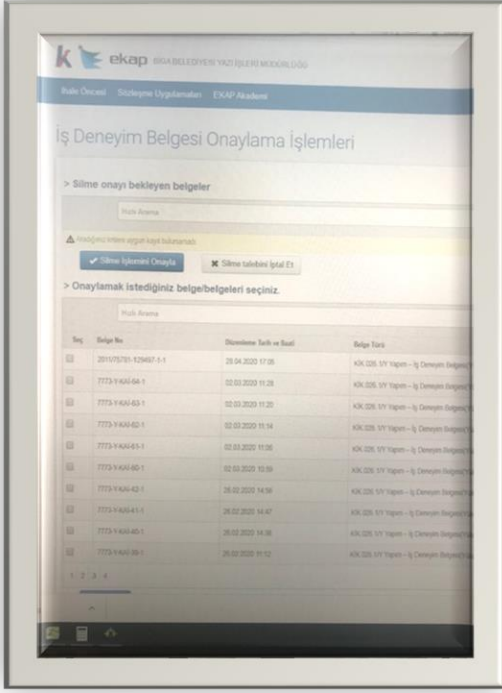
ekap BİGA BELEDİYESİ YAZI İŞLERİ MÜDÜRLÜĞÜ

İhale Öncesi Sözleşme Uygulamaları EKAP Akademi

İş Deneyim Belgesi Onaylama İşlemleri

> Silme onayı bekleyen belgeler

Hızlı Arama

Aradığınız kriterlere uygun kayıt bulunamadı.

Silme İşlemini Onayla | Silme talebini İptal Et

> Onaylamak istediğiniz belge/belgeleri seçiniz.

Hızlı Arama

| Seç | Belge No | Düzenleme Tarih ve Saati | Belge Türü |
|---|---|---|---|
| | 2015/75781-129497-1-1 | 29.04.2020 17:05 | KİK 026. 1/Y Yapım – İş Deneyim Belgesi |
| | 7773-Y-KAI-84-1 | 02.03.2020 11:29 | KİK 026. 1/Y Yapım – İş Deneyim Belgesi |
| | 7773-Y-KAI-83-1 | 02.03.2020 11:20 | KİK 026. 1/Y Yapım – İş Deneyim Belgesi |
| | 7773-Y-KAI-82-1 | 02.03.2020 11:14 | KİK 026. 1/Y Yapım – İş Deneyim Belgesi |
| | 7773-Y-KAI-81-1 | 02.03.2020 11:06 | KİK 026. 1/Y Yapım – İş Deneyim Belgesi |
| | 7773-Y-KAI-80-1 | 02.03.2020 10:59 | KİK 026. 1/Y Yapım – İş Deneyim Belgesi |
| | 7773-Y-KAI-62-1 | 26.02.2020 14:59 | KİK 026. 1/Y Yapım – İş Deneyim Belgesi |
| | 7773-Y-KAI-61-1 | 26.02.2020 14:47 | KİK 026. 1/Y Yapım – İş Deneyim Belgesi |
| | 7773-Y-KAI-60-1 | 26.02.2020 14:38 | KİK 026. 1/Y Yapım – İş Deneyim Belgesi |
| | 7773-Y-KAI-59-1 | 26.02.2020 11:12 | KİK 026. 1/Y Yapım – İş Deneyim Belgesi |

1 2 3 4